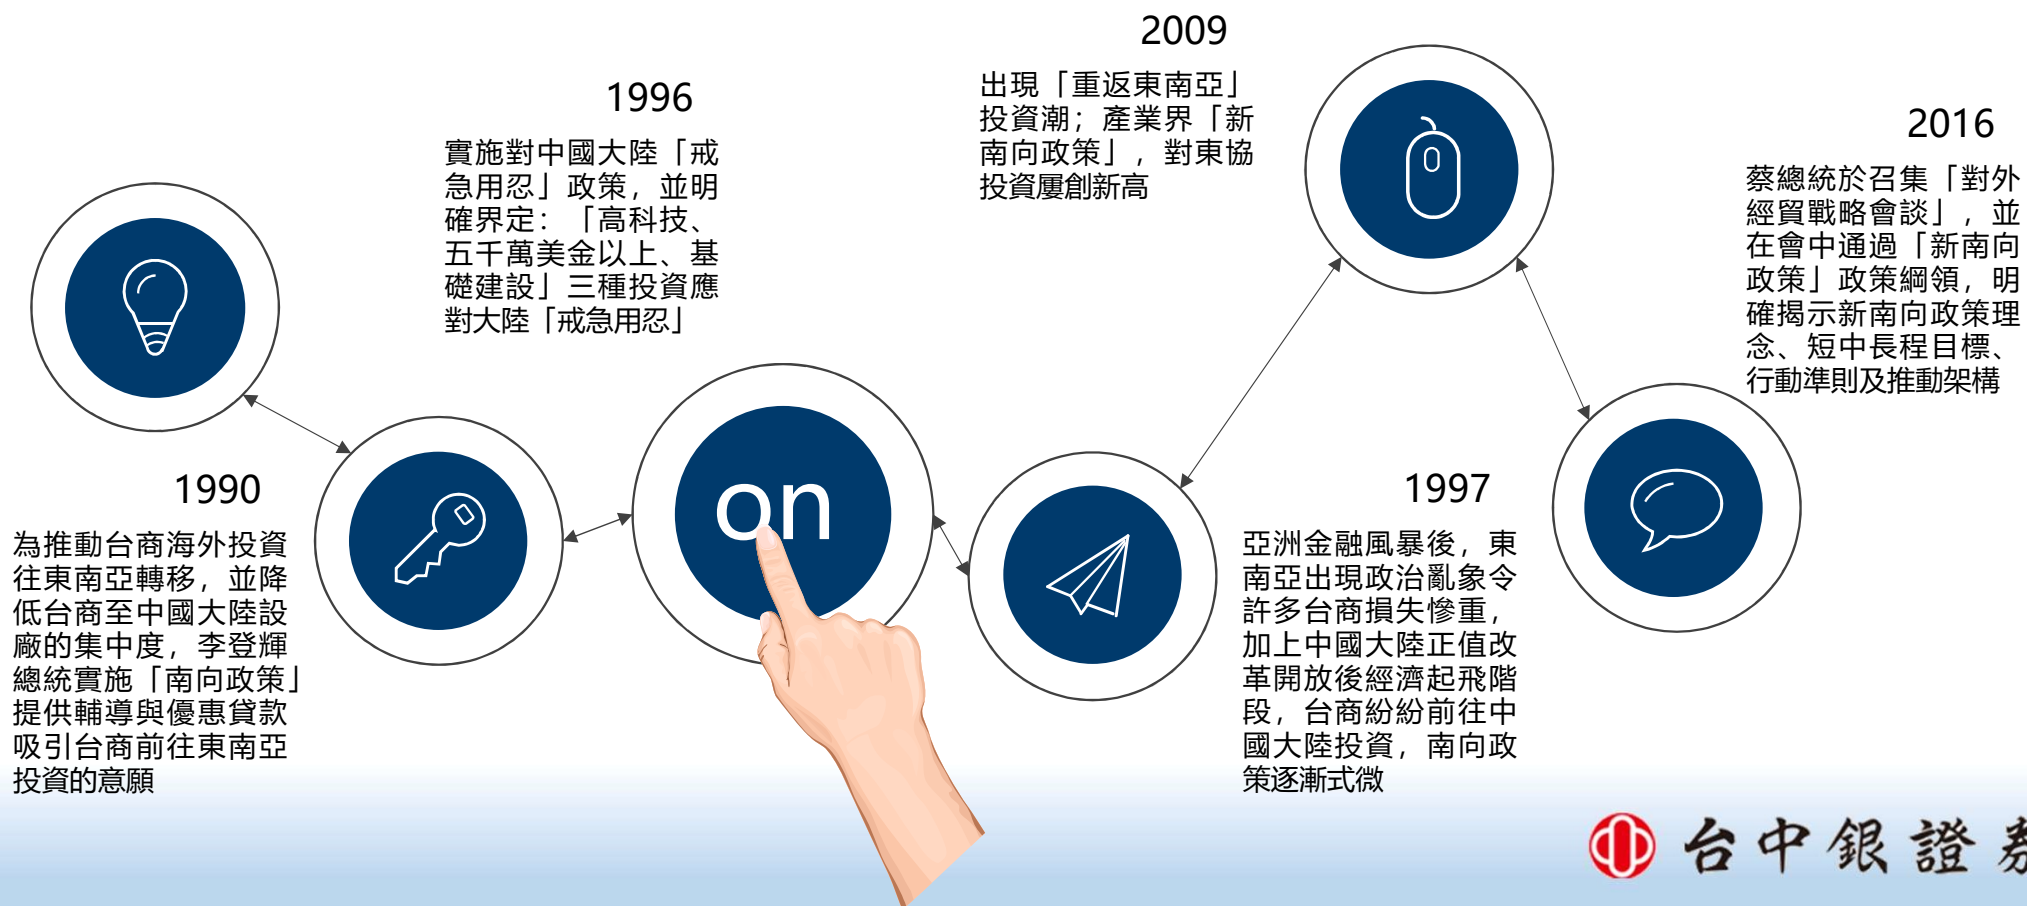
1990

為推動台商海外投資往東南亞轉移，並降低台商至中國大陸設廠的集中度，李登輝總統實施「南向政策」提供輔導與優惠貸款吸引台商前往東南亞投資的意願

1996

實施對中國大陸「戒急用忍」政策，並明確界定：「高科技、五千萬美金以上、基礎建設」三種投資應對大陸「戒急用忍」

on

1997

亞洲金融風暴後，東南亞出現政治亂象令許多台商損失慘重，加上中國大陸正值改革開放後經濟起飛階段，台商紛紛前往中國大陸投資，南向政策逐漸式微

2009

出現「重返東南亞」投資潮；產業界「新南向政策」，對東協投資屢創新高

2016

蔡總統於召集「對外經貿戰略會談」，並在會中通過「新南向政策」政策綱領，明確揭示新南向政策理念、短中長程目標、行動準則及推動架構

台中銀證券